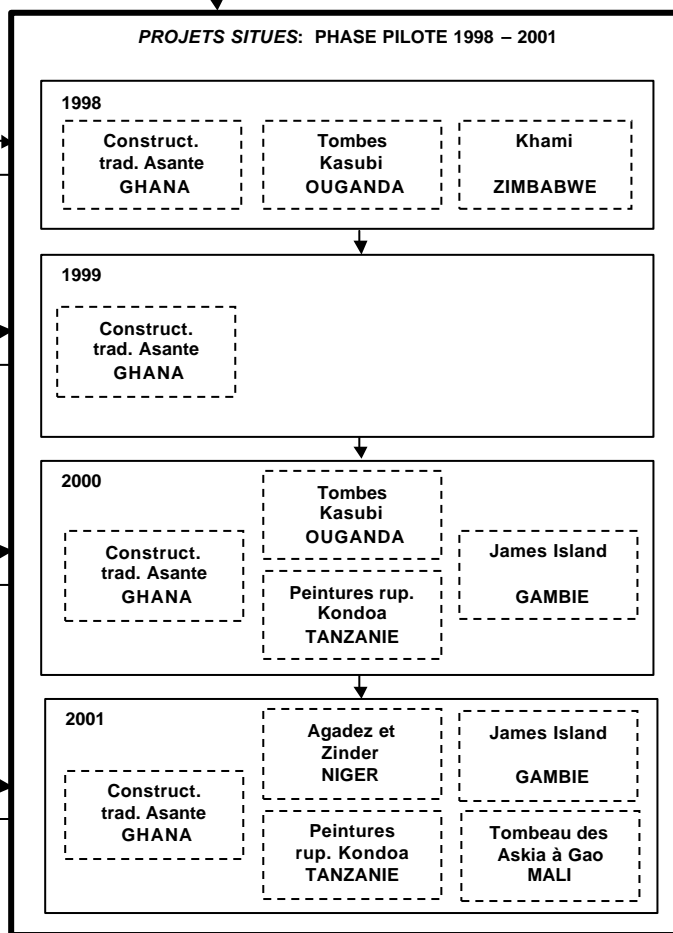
*PROJETS SITUES*: PHASE PILOTE 1998 – 2001

1998

Construct. trad. Asante GHANA

Tombes Kasubi OUGANDA

Khami ZIMBABWE

1999

Construct. trad. Asante GHANA

2000

Tombes Kasubi OUGANDA

Construct. trad. Asante GHANA

Peintures rup. Kondoa TANZANIE

James Island GAMBIE

2001

Agadez et Zinder NIGER

James Island GAMBIE

Construct. trad. Asante GHANA

Peintures rup. Kondoa TANZANIE

Tombeau des Askia à Gao MALI